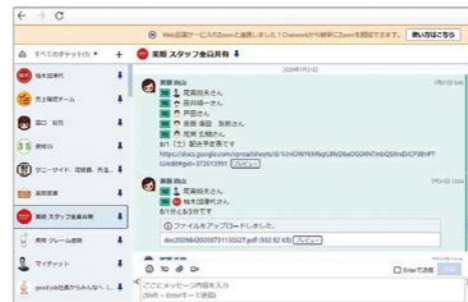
← → C

Web会議サービスのZoomと連携しました！Chatworkから簡単にZoomを開始できます。 使い方はこちら

すべてのチャット (9) ▾ +

柚木国章代

売上報告チーム

溝口 俊也

鈴木

ウニーサイド 福祉務 向上...

業務連携

業務 スタッフ全員共有

業務 クレーム連絡

マイチャット

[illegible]

業務 スタッフ全員共有

2020年7月21日

実験 向山

尾黒和夫さん

吉川靖一さん

戸田さん

長瀬 達郎 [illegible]さん

尾黒 支朗さん

8/1 (土) 配送予定表です

https://docs.google.com/spreadsheets/d/1UnIOWY5M6qGJRkOKeOG0KNTwbQGNxDiCP3BrPTUAr8tEgid=372013991 (プレビュー)

実験 向山

尾黒和夫さん

柚木国章代さん

8/1 休むる分です

ファイルをアップロードしました。

doc20200420200731133527.pdf (553.92 KB) (プレビュー)

TO

ここにメッセージ内容を入力
(Shift + Enterキーで送信)

Enterで送信

送信